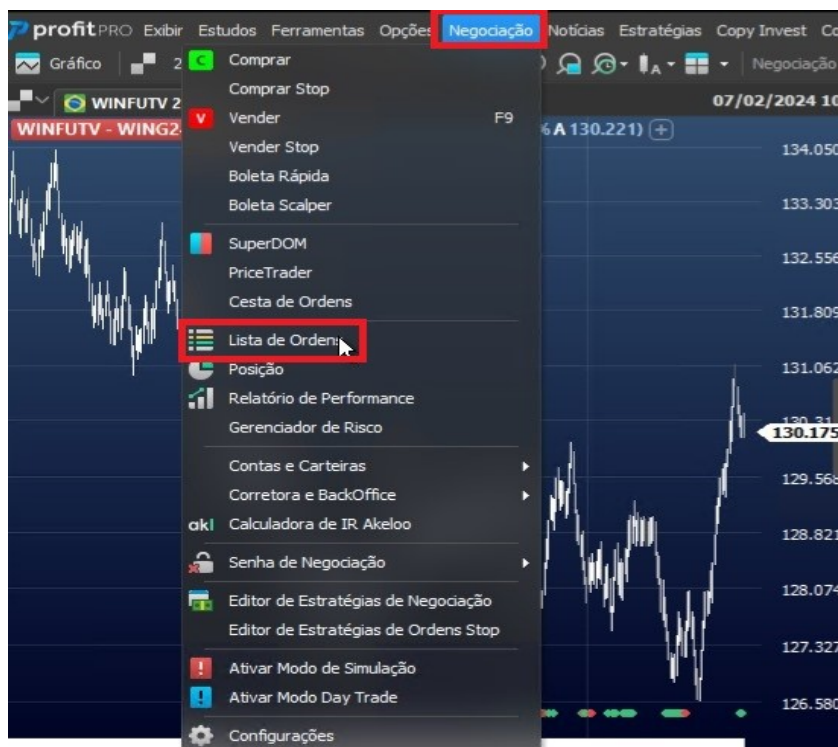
profitPRO Exibir Estudos Ferramentas Opções Negociação Notícias Estratégias Copy Invest Co

Gráfico 2 Negociação

WINFUTV 2 07/02/2024 10

WINFUTV - WING2 % A 130.221)

C Comprar
Comprar Stop
V Vender F9
Vender Stop
Boleta Rápida
Boleta Scalper
SuperDOM
PriceTrader
Cesta de Ordens
Lista de Ordens
Posição
Relatório de Performance
Gerenciador de Risco
Contas e Carteiras
Corretora e BackOffice
akl Calculadora de IR Akeloo
Senha de Negociação
Editor de Estratégias de Negociação
Editor de Estratégias de Ordens Stop
Ativar Modo de Simulação
Ativar Modo Day Trade
Configurações

134.050
133.303
132.556
131.809
131.062
130.31
130.175
129.568
128.821
128.074
127.327
126.580